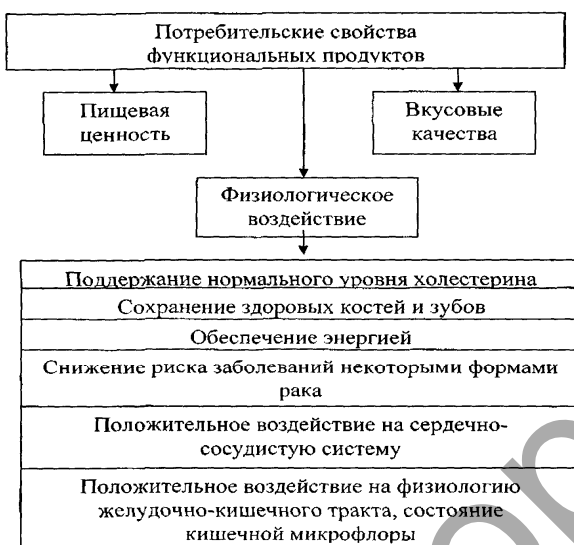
Потребительские свойства функциональных продуктов

Пищевая ценность

Вкусовые качества

Физиологическое воздействие

Поддержание нормального уровня холестерина

Сохранение здоровых костей и зубов

Обеспечение энергией

Снижение риска заболеваний некоторыми формами рака

Положительное воздействие на сердечно-сосудистую систему

Положительное воздействие на физиологию желудочно-кишечного тракта, состояние кишечной микрофлоры